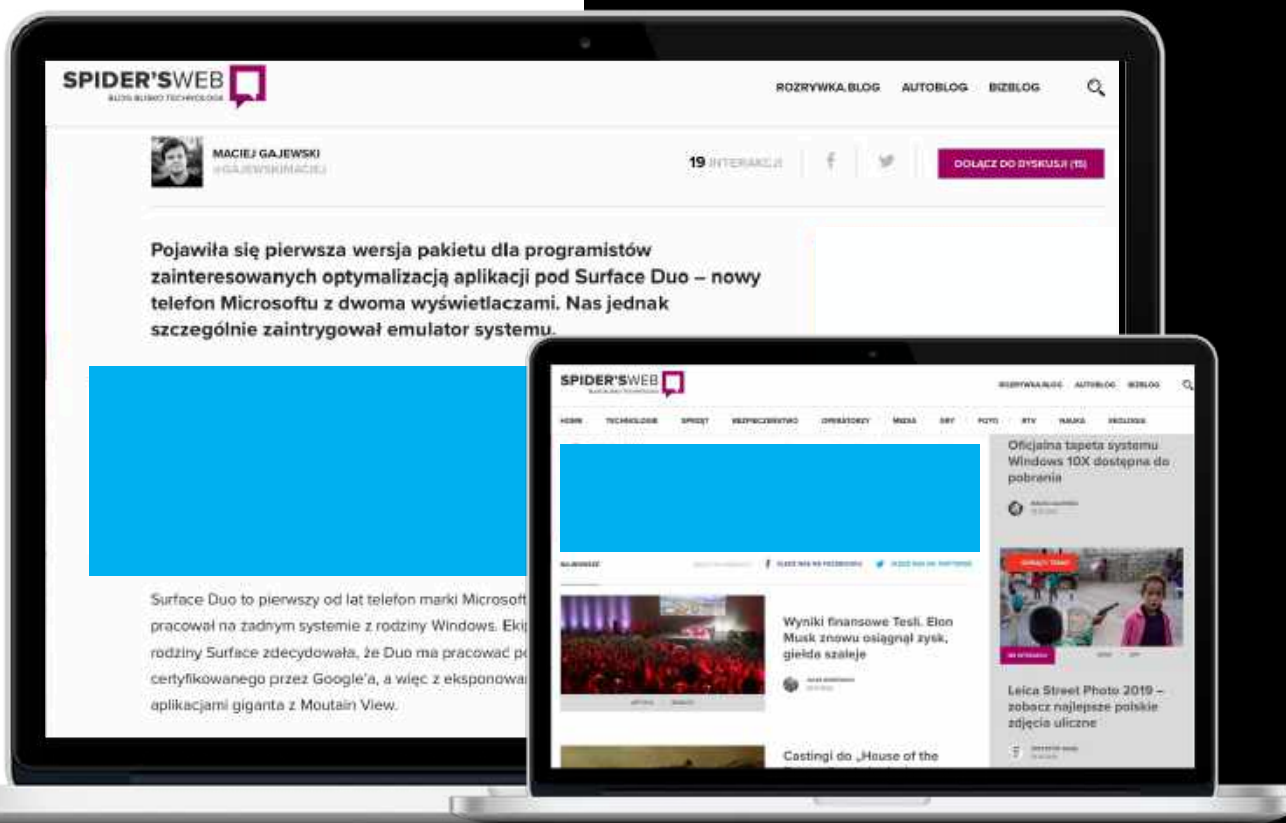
SPIDER'SWEB
BLOG BLISKO TECHNOLOGII

ROZRYWKA.BLOG AUTOBLOG BIZBLOG

MACIEJ GAJEWSKI
@GAJEWSKIMACIEJ

19 INTERAKCJI

DOŁĄCZ DO DYSKUSJI (15)

Pojawiła się pierwsza wersja pakietu dla programistów zainteresowanych optymalizacją aplikacji pod Surface Duo – nowy telefon Microsoftu z dwoma wyświetlaczami. Nas jednak szczególnie zaintrygował emulator systemu.

Surface Duo to pierwszy od lat telefon marki Microsoft pracował na żadnym systemie z rodziny Windows. Ekip rodziny Surface zdecydowała, że Duo ma pracować po certyfikowanego przez Google'a, a więc z eksponowan aplikacjami giganta z Moutain View.

SPIDER'SWEB

ROZRYWKA.BLOG AUTOBLOG BIZBLOG

HOME TECHNOLOGIE SPRZĘT BEZPIECZEŃSTWO OPERATORZY MEDIA GRY FOTO RTV NAUKA EKOLOGIA

Oficjalna tapeta systemu Windows 10X dostępna do pobrania

NAJNOWSZE

ŚLEDŹ NAS NA FACEBOOKU ŚLEDŹ NAS NA TWITTERZE

Wyniki finansowe Tesli. Elon Musk znowu osiągnął zysk, giełda szaleje

Leica Street Photo 2019 – zobacz najlepsze polskie zdjęcia uliczne

Castingi do „House of the